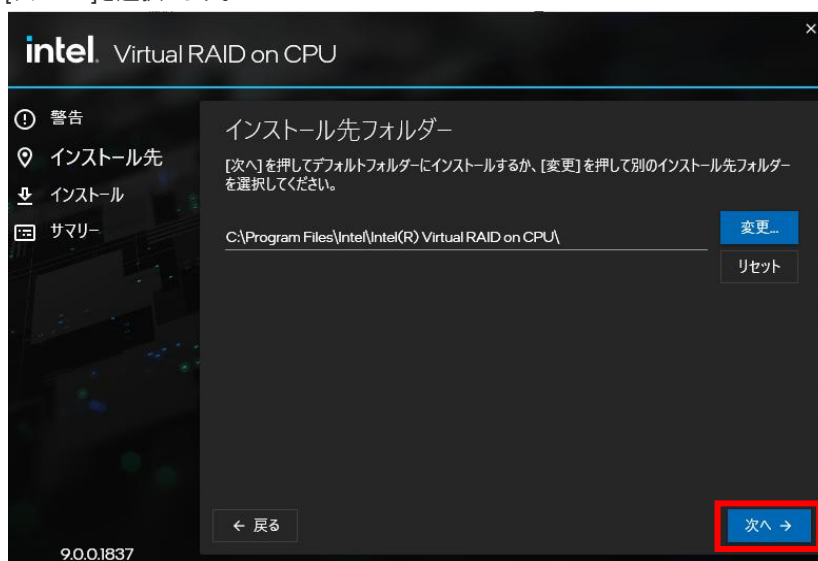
intel. Virtual RAID on CPU

×

警告
インストール先
インストール
サマリー

インストール先フォルダー

[次へ] を押してデフォルトフォルダーにインストールするか、[変更] を押して別のインストール先フォルダーを選択してください。

C:\Program Files\Intel\Intel(R) Virtual RAID on CPU\

変更...

リセット

← 戻る

次へ →

9.0.0.1837